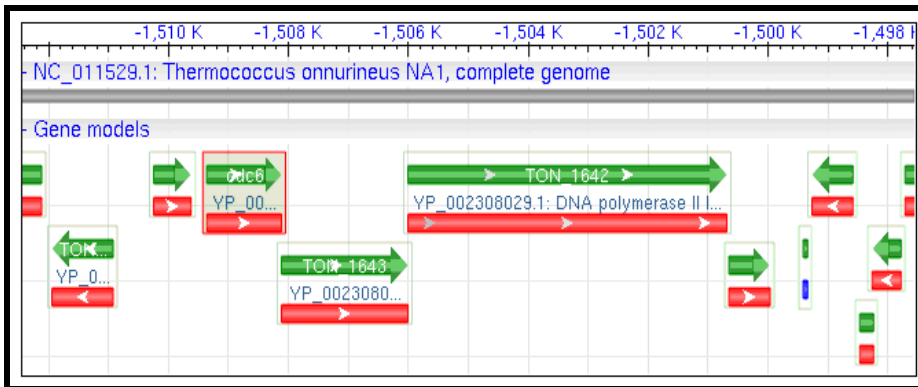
-1,510 K -1,508 K -1,506 K -1,504 K -1,502 K -1,500 K -1,498 K

- NC_011529.1: Thermococcus onnurineus NA1, complete genome

- Gene models

cdc6
YP_00...

TON_1642
YP_002308029.1: DNA polymerase II l...

TON
YP_0...

TON_1643
YP_0023080...